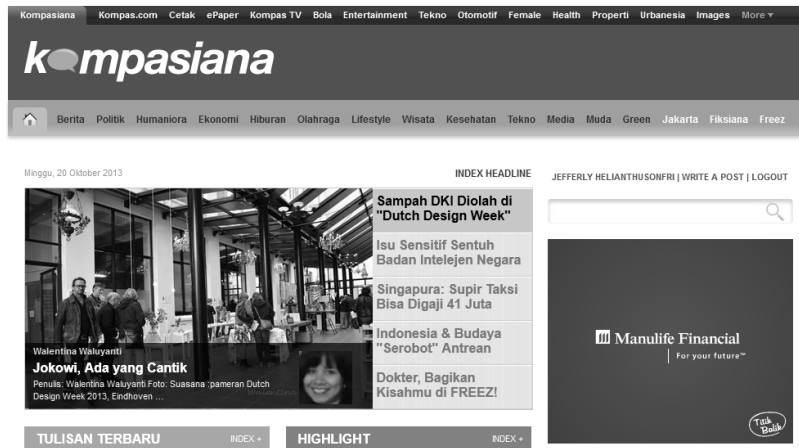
Kompasiana Kompas.com Cetak ePaper Kompas TV Bola Entertainment Tekno Otomotif Female Health Properti Urbanesia Images More ▾

kompasiana

Berita Politik Humaniora Ekonomi Hiburan Olahraga Lifestyle Wisata Kesehatan Tekno Media Muda Green Jakarta Fiksiana Freez

Minggu, 20 Oktober 2013

INDEX HEADLINE

JEFFERLY HELIANTHUSONFRI | WRITE A POST | LOGOUT

Walentina Waluyanti

Jokowi, Ada yang Cantik

Penulis: Walentina Waluyanti Foto: Suasana :pameran Dutch Design Week 2013, Eindhoven ...

Sampah DKI Diolah di "Dutch Design Week"

Isu Sensitif Sentuh Badan Intelejen Negara

Singapura: Supir Taksi Bisa Digaji 41 Juta

Indonesia & Budaya "Serobot" Antrean

Dokter, Bagikan Kisahmu di FREEZ!

Manulife Financial

For your future™

Titik Balik

TULISAN TERBARU

INDEX +

HIGHLIGHT

INDEX +